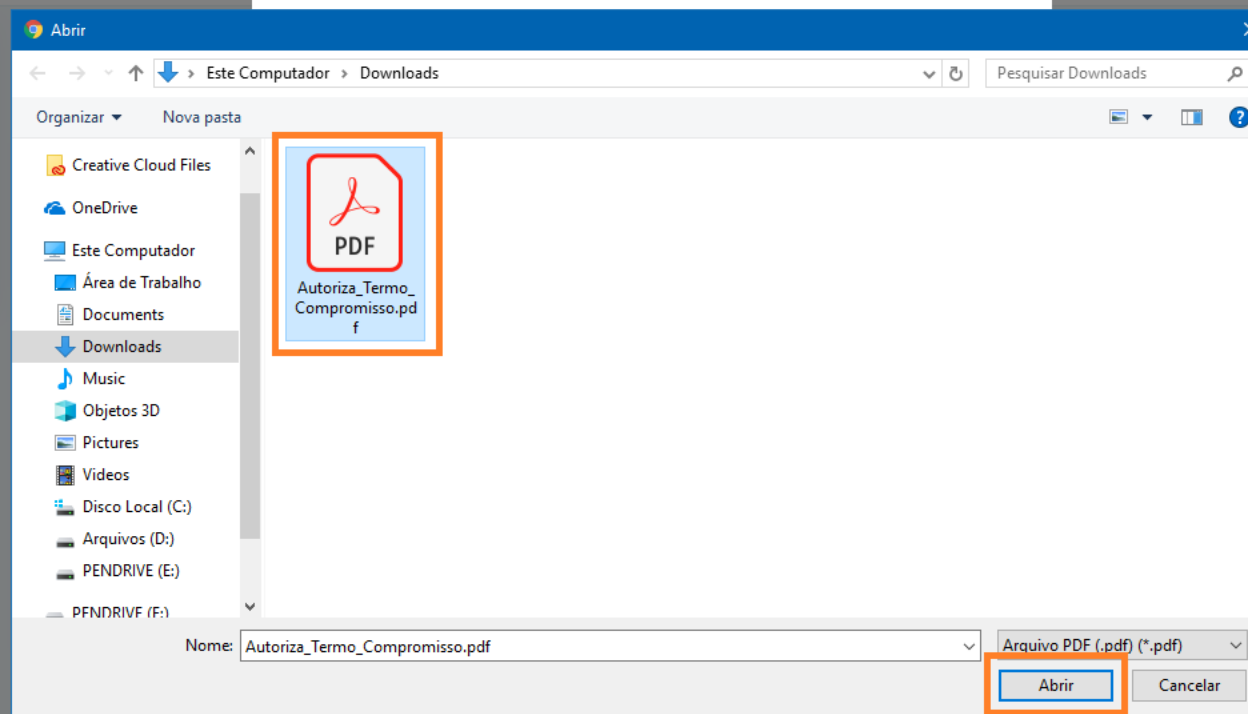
Abrir

Este Computador › Downloads

Pesquisar Downloads

Organizar ▾ Nova pasta

Creative Cloud Files
OneDrive
Este Computador
Área de Trabalho
Documents
Downloads
Music
Objetos 3D
Pictures
Videos
Disco Local (C:)
Arquivos (D:)
PENDRIVE (E:)
PENDRIVE (F:)

PDF
Autoriza_Termo_Compromisso.pdf

Nome: Autoriza_Termo_Compromisso.pdf
Arquivo PDF (.pdf) (*.pdf)
Abrir
Cancelar